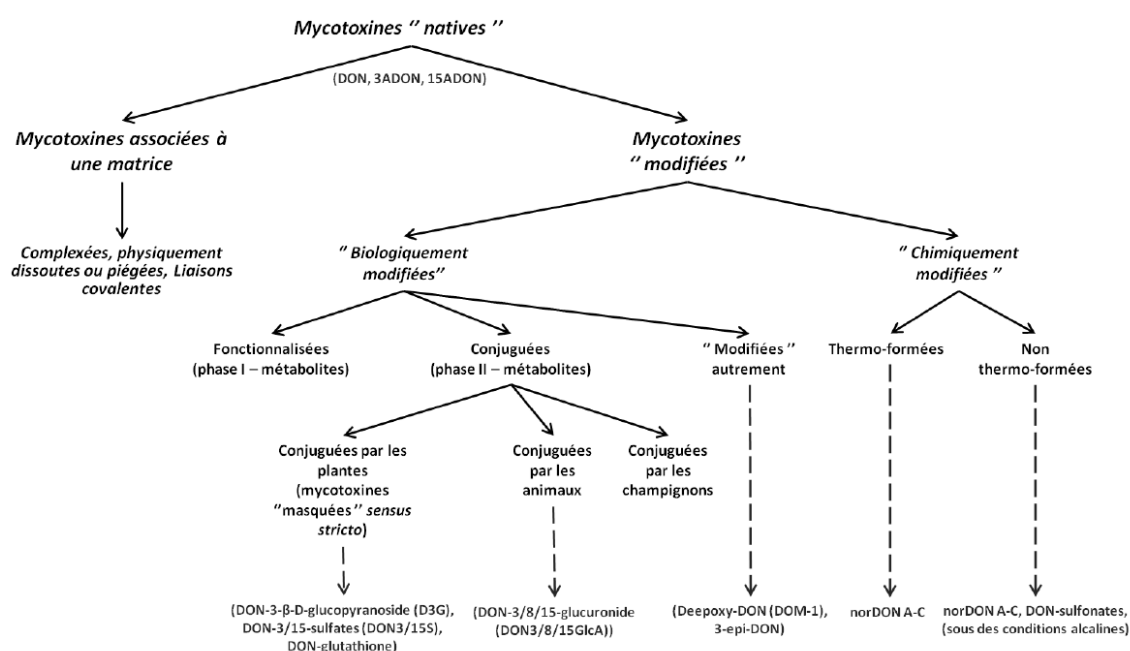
Mycotoxines '' natives ''

(DON, 3ADON, 15ADON)

Mycotoxines associées à une matrice

Complexées, physiquement dissoutes ou piégées, Liaisons covalentes

Mycotoxines '' modifiées ''

'' Biologiquement modifiées''

'' Chimiquement modifiées ''

Fonctionnalisées (phase I – métabolites)

Conjuguées (phase II – métabolites)

'' Modifiées '' autrement

Thermo-formées

Non thermo-formées

Conjuguées par les plantes (mycotoxines ''masquées'' sensus stricto)

Conjuguées par les animaux

Conjuguées par les champignons

(DON-3-β-D-glucopyranoside (D3G), DON-3/15-sulfates (DON3/15S), DON-glutathione)

(DON-3/8/15-glucuronide (DON3/8/15GlcA))

(Deepoxy-DON (DOM-1), 3-epi-DON)

norDON A-C

norDON A-C, DON-sulfonates, (sous des conditions alcalines)